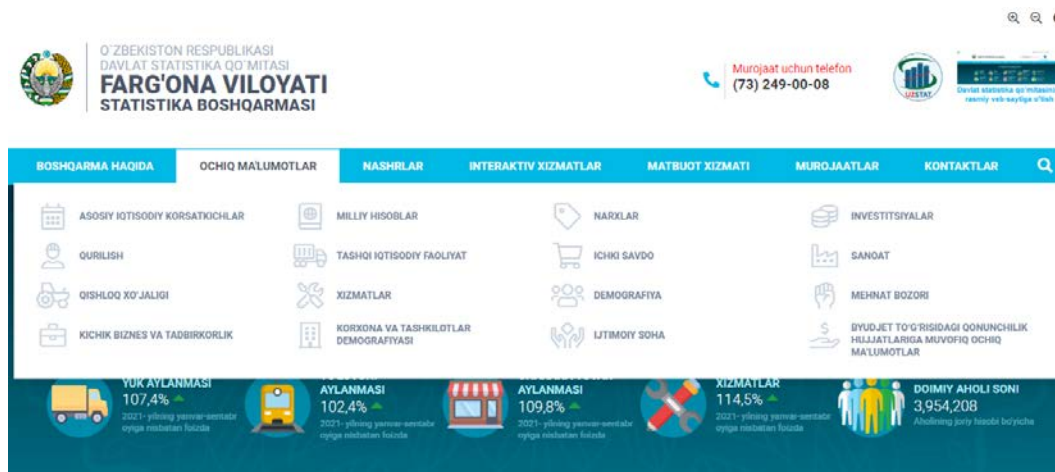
O'ZBEKISTON RESPUBLIKASI
DAVLAT STATISTIKA QO'MITASI
FARG'ONA VILOYATI
STATISTIKA BOSHQARMASI

Murojaat uchun telefon
(73) 249-00-08

UZSTAT

Davlat statistika qo'mitasining rasmiy veb-saytiga o'tish

BOSHQARMA HAQIDA | OCHIQ MA'LUMOTLAR | NASHRLAR | INTERAKTIV XIZMATLAR | MATBUOT XIZMATI | MUROJAATLAR | KONTAKTLAR

ASOSIY IQTISODIY KORSATKICHLAR
MILLIY HISOBLAR
NARXLAR
INVESTITSIYALAR
QURILISH
TASHQI IQTISODIY FAOLIYAT
ICHKI SAVDO
SANOAT
QISHLOQ XO'JALIGI
XIZMATLAR
DEMOGRAFIYA
MEHNAT BOZORI
KICHIK BIZNES VA TADBIRKORLIK
KORXONA VA TASHKILOTLAR DEMOGRAFIYASI
IJTIMOIY SOHA
BYUDJET TO'G'RISIDAGI QONUNCHILIK HUJJATLARIGA MUVOFIQ OCHIQ MA'LUMOTLAR

YUK AYLANMASI
107,4%
2021- yilning yanvar-sentabr oyiga nisbatan foizda

AYLANMASI
102,4%
2021- yilning yanvar-sentabr oyiga nisbatan foizda

AYLANMASI
109,8%
2021- yilning yanvar-sentabr oyiga nisbatan foizda

XIZMATLAR
114,5%
2021- yilning yanvar-sentabr oyiga nisbatan foizda

DOIMIY AHOLI SONI
3,954,208
Aholining joriy hisobi bo'yicha